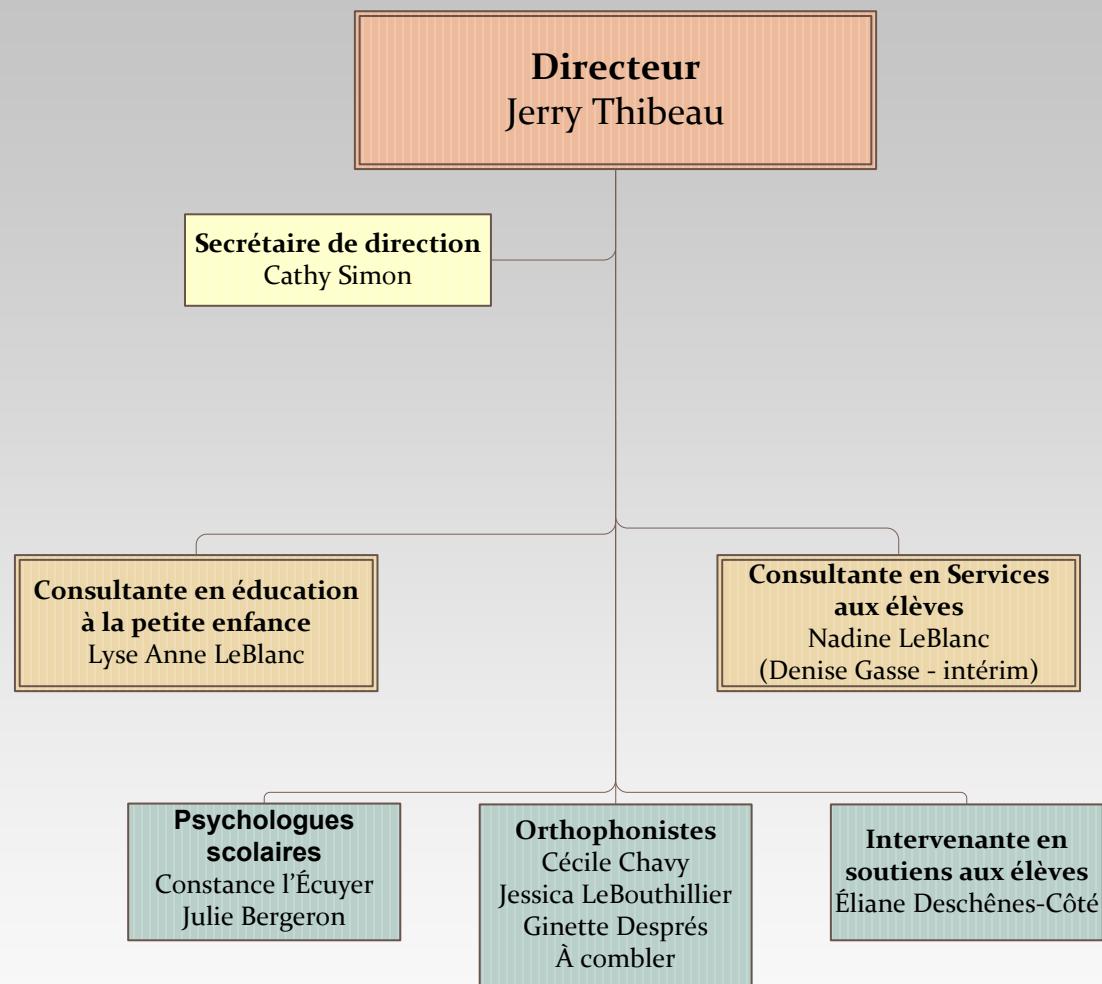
**Directeur**
Jerry Thibeau

**Secrétaire de direction**
Cathy Simon

**Consultante en éducation à la petite enfance**
Lyse Anne LeBlanc

**Consultante en Services aux élèves**
Nadine LeBlanc
(Denise Gasse - intérim)

**Psychologues scolaires**
Constance l'Écuyer
Julie Bergeron

**Orthophonistes**
Cécile Chavy
Jessica LeBouthillier
Ginette Després
À combler

**Intervenante en soutiens aux élèves**
Éliane Deschênes-Côté